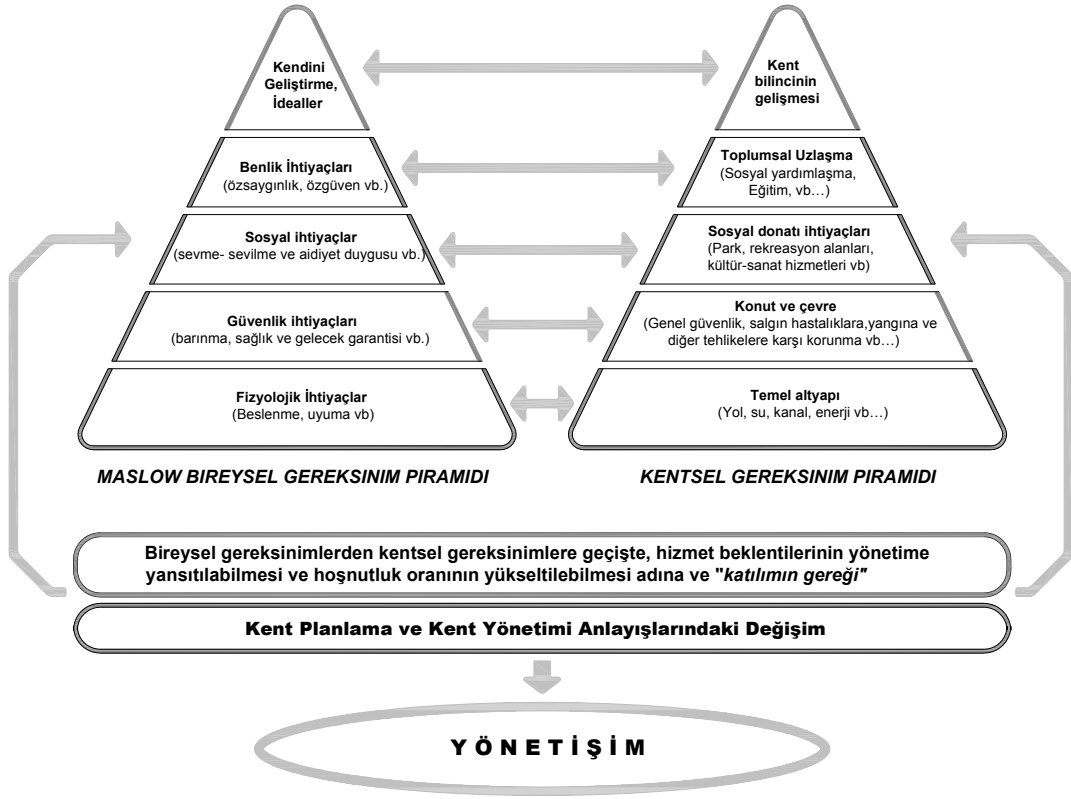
Kendini Geliştirme, İdealler

Benlik İhtiyaçları
(özsaygınlık, özgüven vb.)

Sosyal ihtiyaçlar
(sevme- sevilme ve aidiyet duygusu vb.)

Güvenlik ihtiyaçları
(barınma, sağlık ve gelecek garantisi vb.)

Fizyolojik İhtiyaçlar
(Beslenme, uyuma vb)

MASLOW BIREYSEL GEREKSINIM PIRAMIDI

Kent bilincinin gelişmesi

Toplumsal Uzlaşma
(Sosyal yardımlaşma, Eğitim, vb…)

Sosyal donatı ihtiyaçları
(Park, rekreasyon alanları, kültür-sanat hizmetleri vb)

Konut ve çevre
(Genel güvenlik, salgın hastalıklara,yangına ve diğer tehlikelere karşı korunma vb…)

Temel altyapı
(Yol, su, kanal, enerji vb…)

KENTSEL GEREKSINIM PIRAMIDI

Bireysel gereksinimlerden kentsel gereksinimlere geçişte, hizmet beklentilerinin yönetime yansıtılabilmesi ve hoşnutluk oranının yükseltilebilmesi adına ve "katılımın gereği"

Kent Planlama ve Kent Yönetimi Anlayışlarındaki Değişim

Y Ö N E T İ Ş İ M